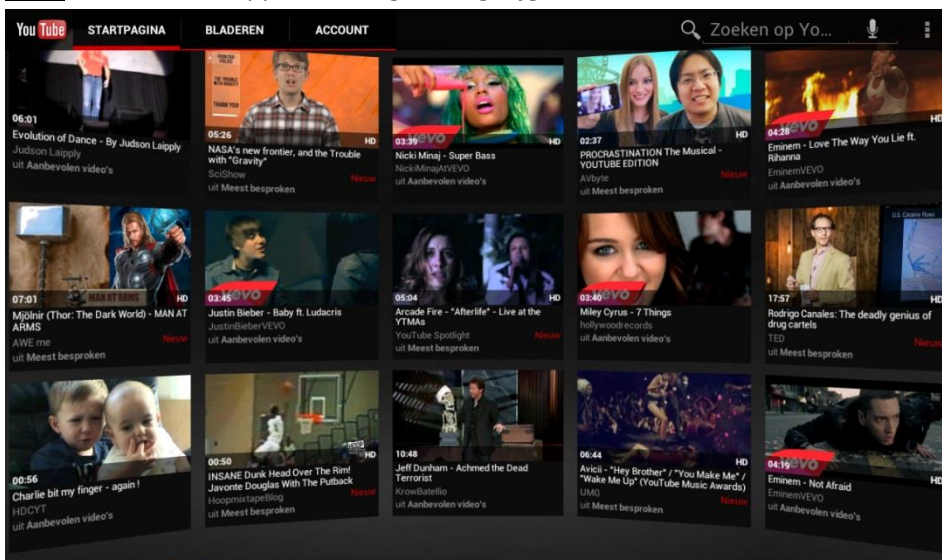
You Tube STARTPAGINA BLADEREN ACCOUNT Zoeken op Yo...

06:01
Evolution of Dance - By Judson Laipply
Judson Laipply
uit Aanbevolen video's

05:26 HD
NASA's new frontier, and the Trouble with "Gravity"
SciShow
uit Meest besproken Nieuw

03:39 HD
Nicki Minaj - Super Bass
NickiMinajAtVEVO
uit Aanbevolen video's

02:37 HD
PROCRASTINATION The Musical - YOUTUBE EDITION
AVbyte
uit Meest besproken Nieuw

04:28
Eminem - Love The Way You Lie ft. Rihanna
EminemVEVO
uit Aanbevolen video's

07:01 HD
Mjölnir (Thor: The Dark World) - MAN AT ARMS
AWE me
uit Meest besproken Nieuw

03:45
Justin Bieber - Baby ft. Ludacris
JustinBieberVEVO
uit Aanbevolen video's

05:04 HD
Arcade Fire - "Afterlife" - Live at the YTMAs
YouTube Spotlight
uit Meest besproken Nieuw

03:40
Miley Cyrus - 7 Things
hollywoodrecords
uit Aanbevolen video's

17:57 HD
Rodrigo Canales: The deadly genius of drug cartels
TED
uit Meest besproken Nieuw

00:56
Charlie bit my finger - again !
HDCYT
uit Aanbevolen video's

00:50 HD
INSANE Dunk Head Over The Rim! Javonte Douglas With The Putback
HoopmixtapeBlog
uit Meest besproken Nieuw

10:48
Jeff Dunham - Achmed the Dead Terrorist
KrowBatello
uit Aanbevolen video's

06:44 HD
Avicii - "Hey Brother" / "You Make Me" / "Wake Me Up" (YouTube Music Awards)
UMG
uit Meest besproken Nieuw

04:16
Eminem - Not Afraid
EminemVEVO
uit Aanbevolen video's